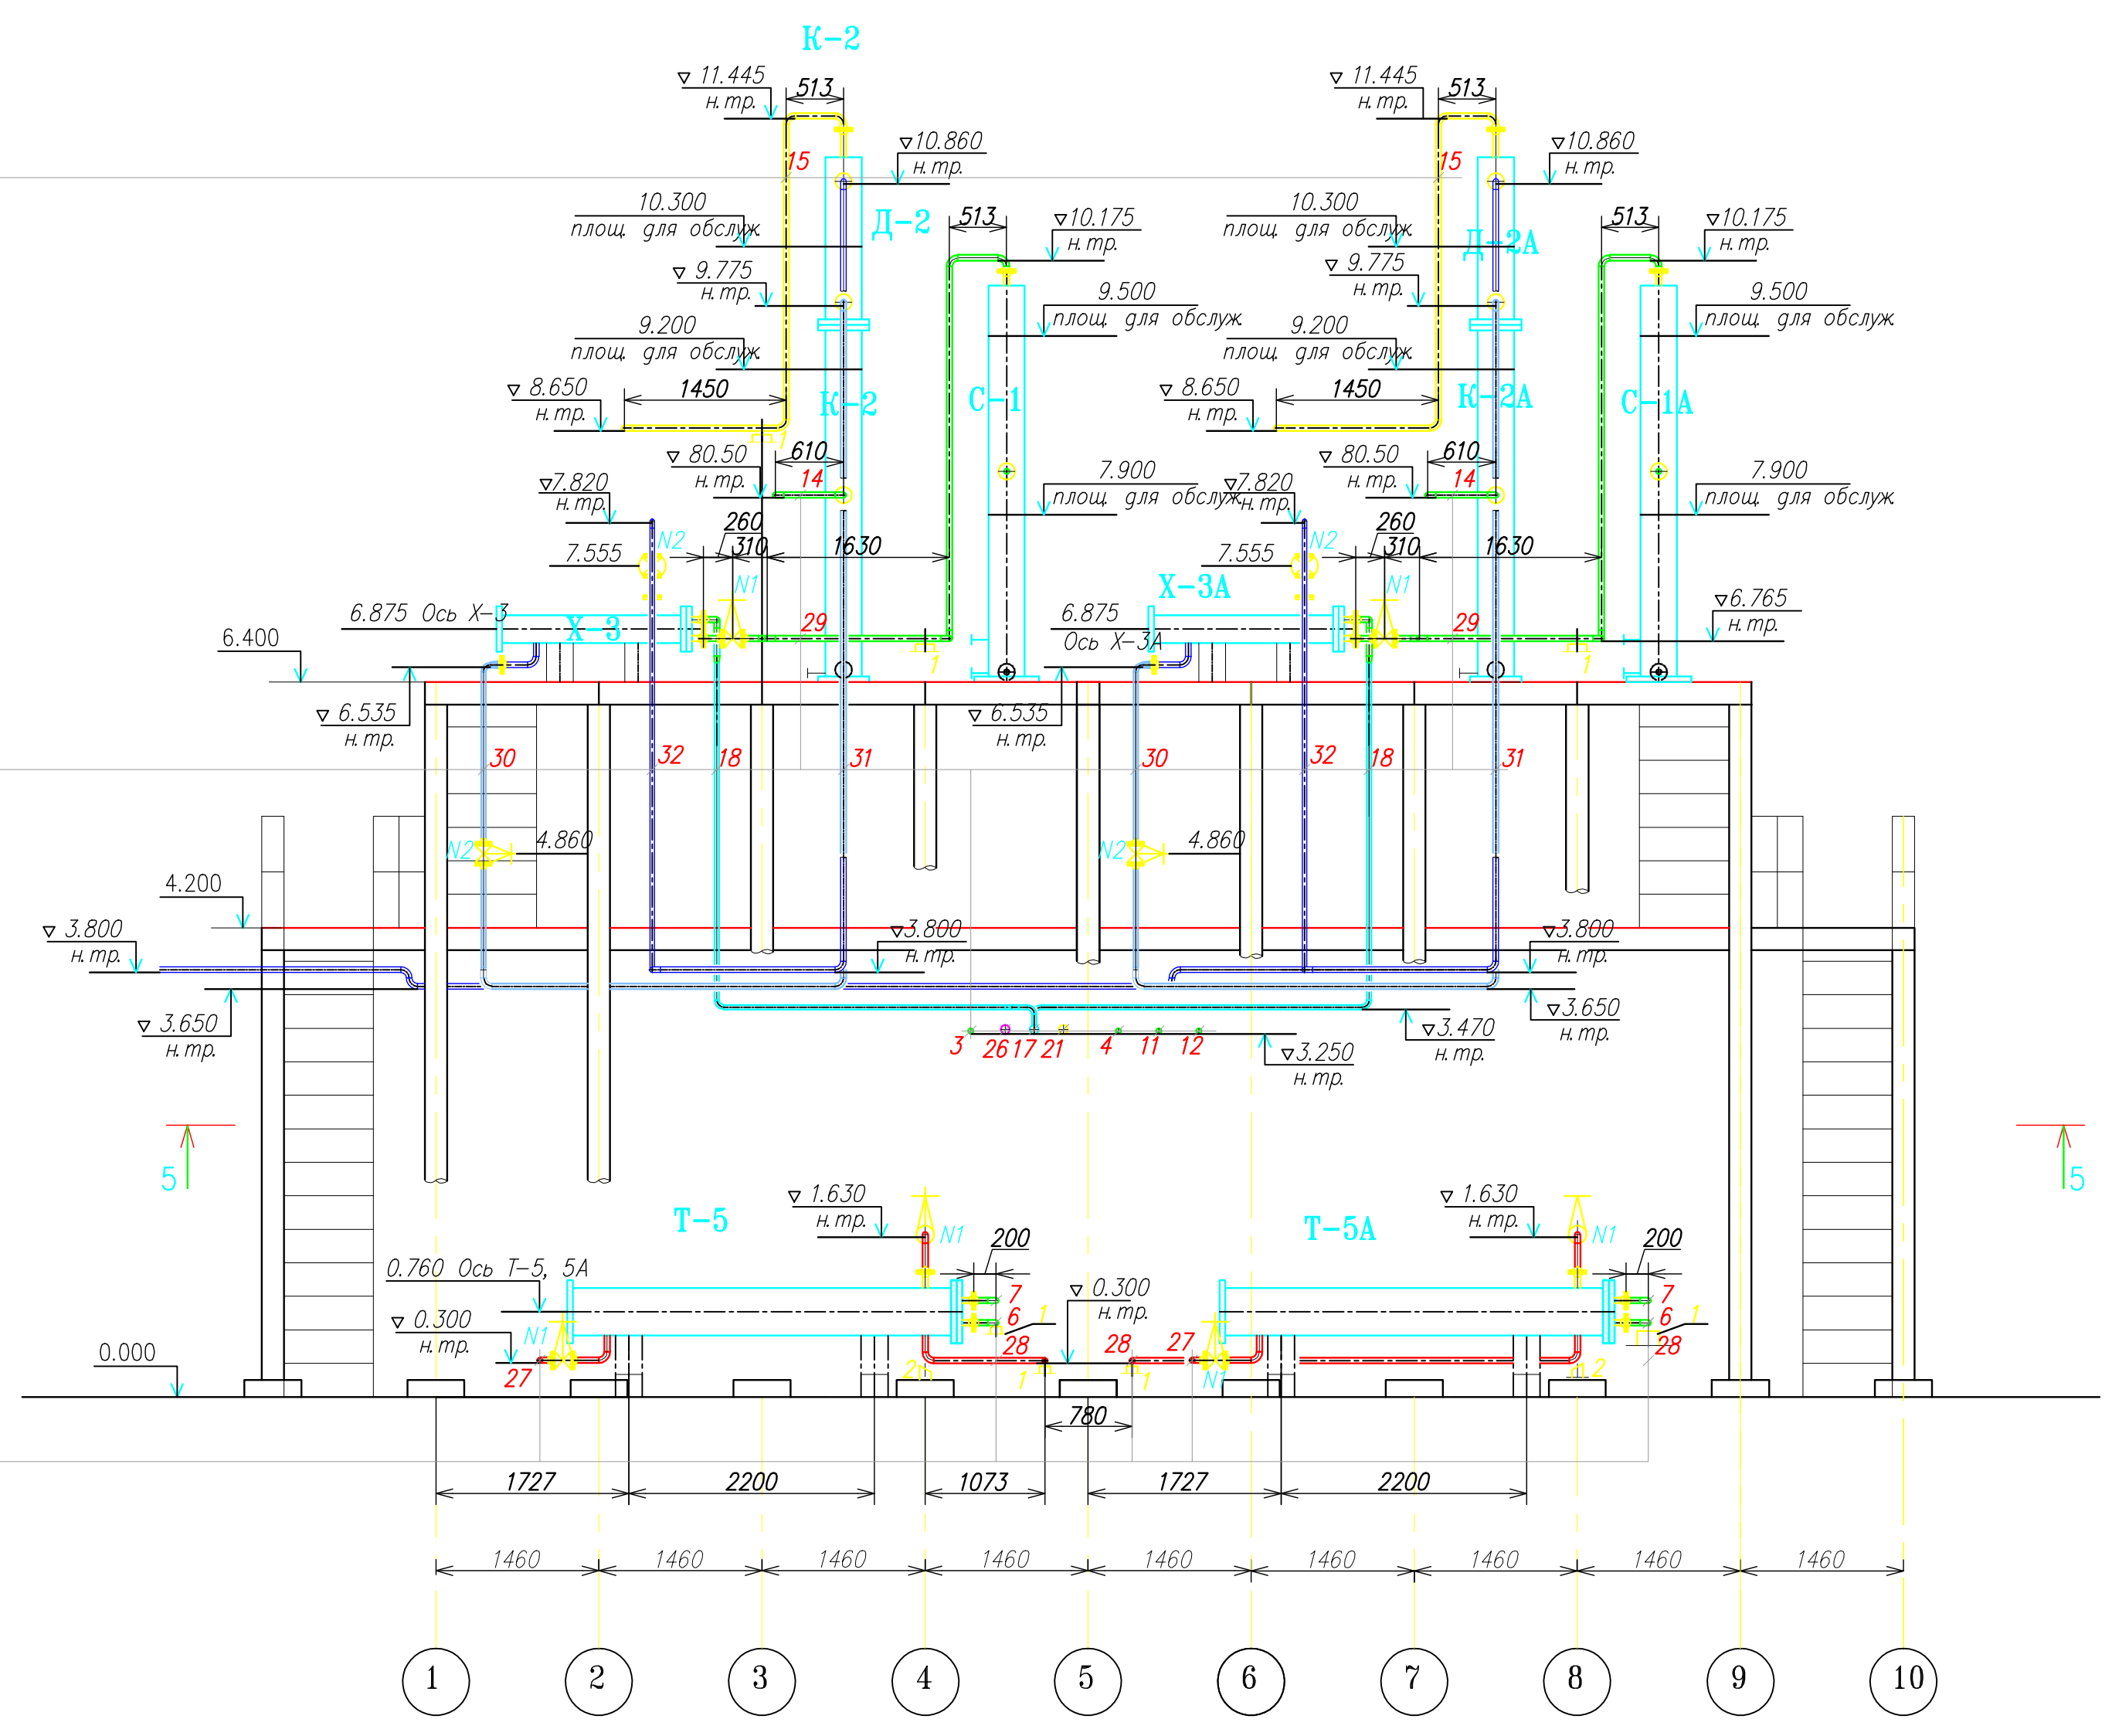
К-2

▽ 11.445
н. тр.
513
▽10.860
н. тр.
15
Д-2
10.300
площ. для обслуж.
513
▽10.175
н. тр.
▽ 9.775
н. тр.
9.500
площ. для обслуж.
9.200
площ. для обслуж.
▽ 8.650
н. тр.
1450
К-2
С-1
▽ 80.50
н. тр.
610
14
7.900
площ. для обслуж.
▽7.820
н. тр.
260
310
1630
N2
7.555
N1
6.875 Ось Х-3
Х-3
29
6.400
1
▽ 6.535
н. тр.
▽ 6.535
н. тр.
30
32
18
31
N2
4.860
4.200
▽ 3.800
н. тр.
▽3.800
н. тр.
▽ 3.650
н. тр.

▽ 11.445
н. тр.
513
▽10.860
н. тр.
15
10.300
площ. для обслуж.
Д-2А
513
▽10.175
н. тр.
▽ 9.775
н. тр.
9.500
площ. для обслуж.
9.200
площ. для обслуж.
▽ 8.650
н. тр.
1450
К-2А
С-1А
▽ 80.50
н. тр.
610
14
7.900
площ. для обслуж.
▽7.820
н. тр.
260
310
1630
N2
7.555
Х-3А
N1
6.875
Ось Х-3А
29
▽6.765
н. тр.
1
30
32
18
31
N2
4.860
▽3.800
н. тр.
▽3.650
н. тр.
▽3.470
н. тр.
▽3.250
н. тр.
3 26 17 21 4 11 12

5
5
▽ 1.630
н. тр.
Т-5
N1
200
0.760 Ось Т-5, 5А
7
6
1
▽ 0.300
н. тр.
N1
28
27
26
1
▽ 0.300
н. тр.
28
27
1
N1
Т-5А
▽ 1.630
н. тр.
N1
200
7
6
1
28
2
0.000
780
1727
2200
1073
1727
2200
1460
1460
1460
1460
1460
1460
1460
1460
1460
1
2
3
4
5
6
7
8
9
10